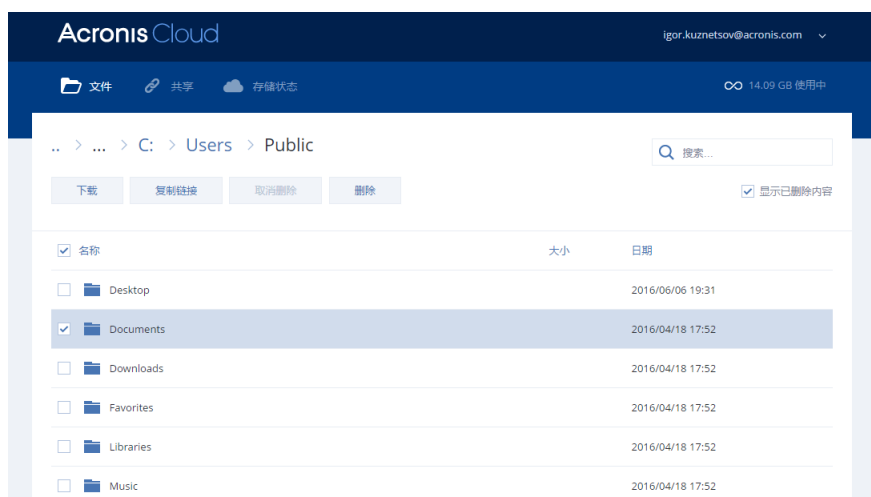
Acronis Cloud

igor.kuznetsov@acronis.com

文件 共享 存储状态

∞ 14.09 GB 使用中

.. > ... > C: > Users > Public

搜索...

下载 复制链接 取消删除 删除

显示已删除内容

| | 名称 | 大小 | 日期 |
|---|---|---|---|
| | Desktop | | 2016/06/06 19:31 |
| ✓ | Documents | | 2016/04/18 17:52 |
| | Downloads | | 2016/04/18 17:52 |
| | Favorites | | 2016/04/18 17:52 |
| | Libraries | | 2016/04/18 17:52 |
| | Music | | 2016/04/18 17:52 |